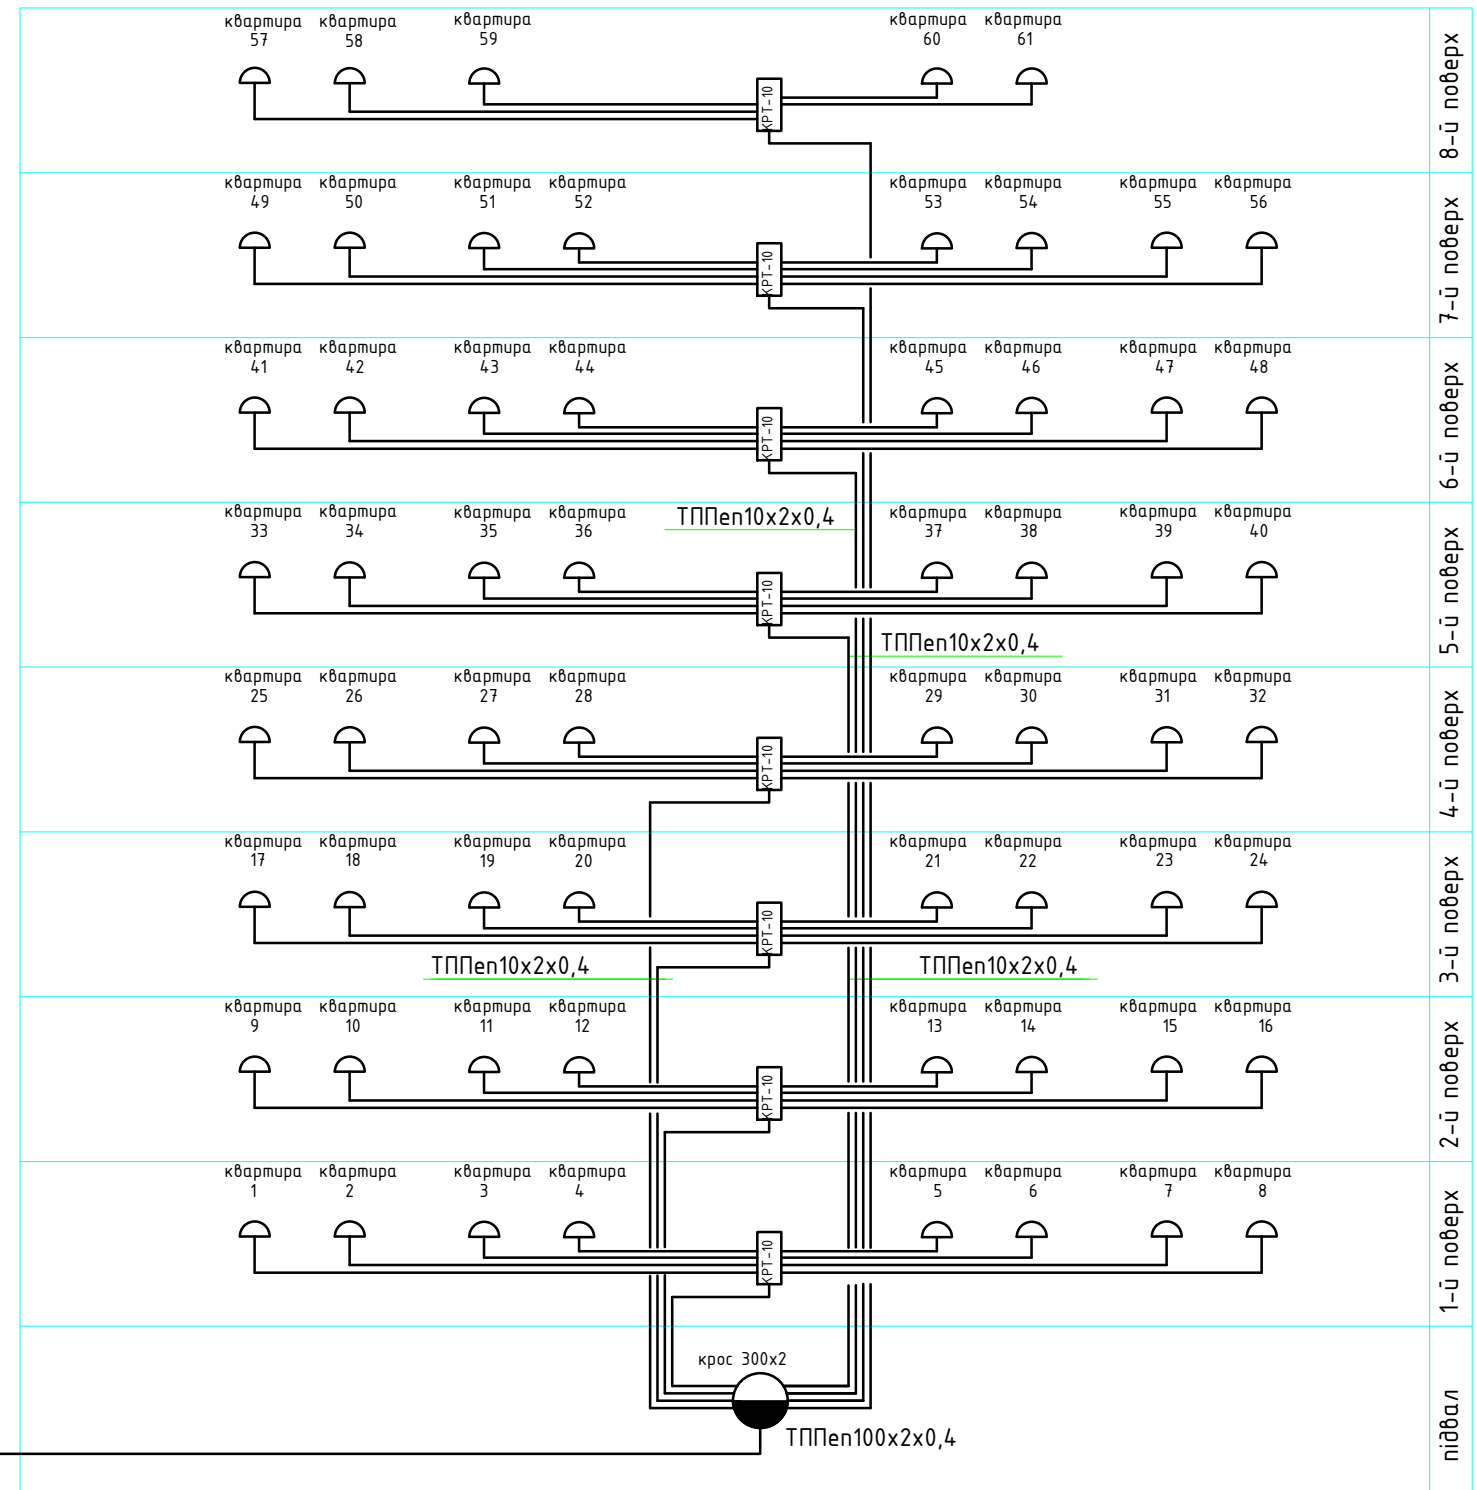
квартира 57 квартира 58 квартира 59 КРТ-10 квартира 60 квартира 61

8-й поверх

квартира 49 квартира 50 квартира 51 квартира 52 КРТ-10 квартира 53 квартира 54 квартира 55 квартира 56

7-й поверх

квартира 41 квартира 42 квартира 43 квартира 44 КРТ-10 квартира 45 квартира 46 квартира 47 квартира 48

6-й поверх

квартира 33 квартира 34 квартира 35 квартира 36 ТППеп10x2x0,4 квартира 37 квартира 38 квартира 39 квартира 40

КРТ-10

5-й поверх

ТППеп10x2x0,4

квартира 25 квартира 26 квартира 27 квартира 28 КРТ-10 квартира 29 квартира 30 квартира 31 квартира 32

4-й поверх

квартира 17 квартира 18 квартира 19 квартира 20 КРТ-10 квартира 21 квартира 22 квартира 23 квартира 24

3-й поверх

ТППеп10x2x0,4 ТППеп10x2x0,4

квартира 9 квартира 10 квартира 11 квартира 12 КРТ-10 квартира 13 квартира 14 квартира 15 квартира 16

2-й поверх

квартира 1 квартира 2 квартира 3 квартира 4 КРТ-10 квартира 5 квартира 6 квартира 7 квартира 8

1-й поверх

крос 300x2

ТППеп100x2x0,4

підвал